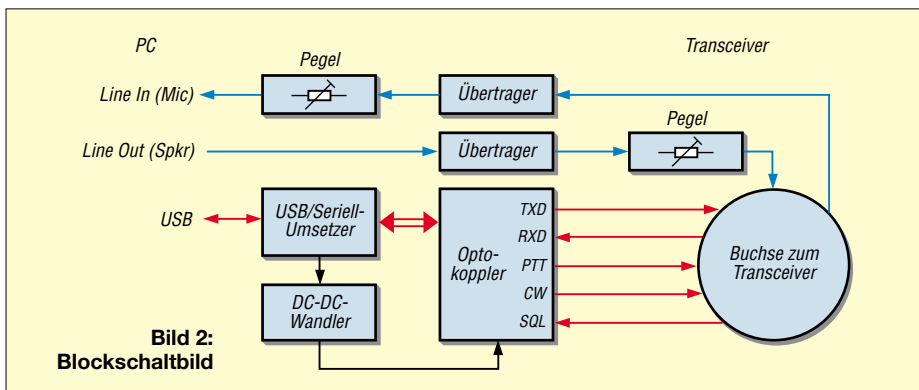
PC

Transceiver

Pegel

Line In (Mic)

Übertrager

Line Out (Spkr)

Übertrager

Pegel

USB

USB/Seriell-Umsetzer

Opto-koppler

TXD

RXD

PTT

CW

SQL

Buchse zum Transceiver

DC-DC-Wandler

Bild 2:
Blockschaltbild